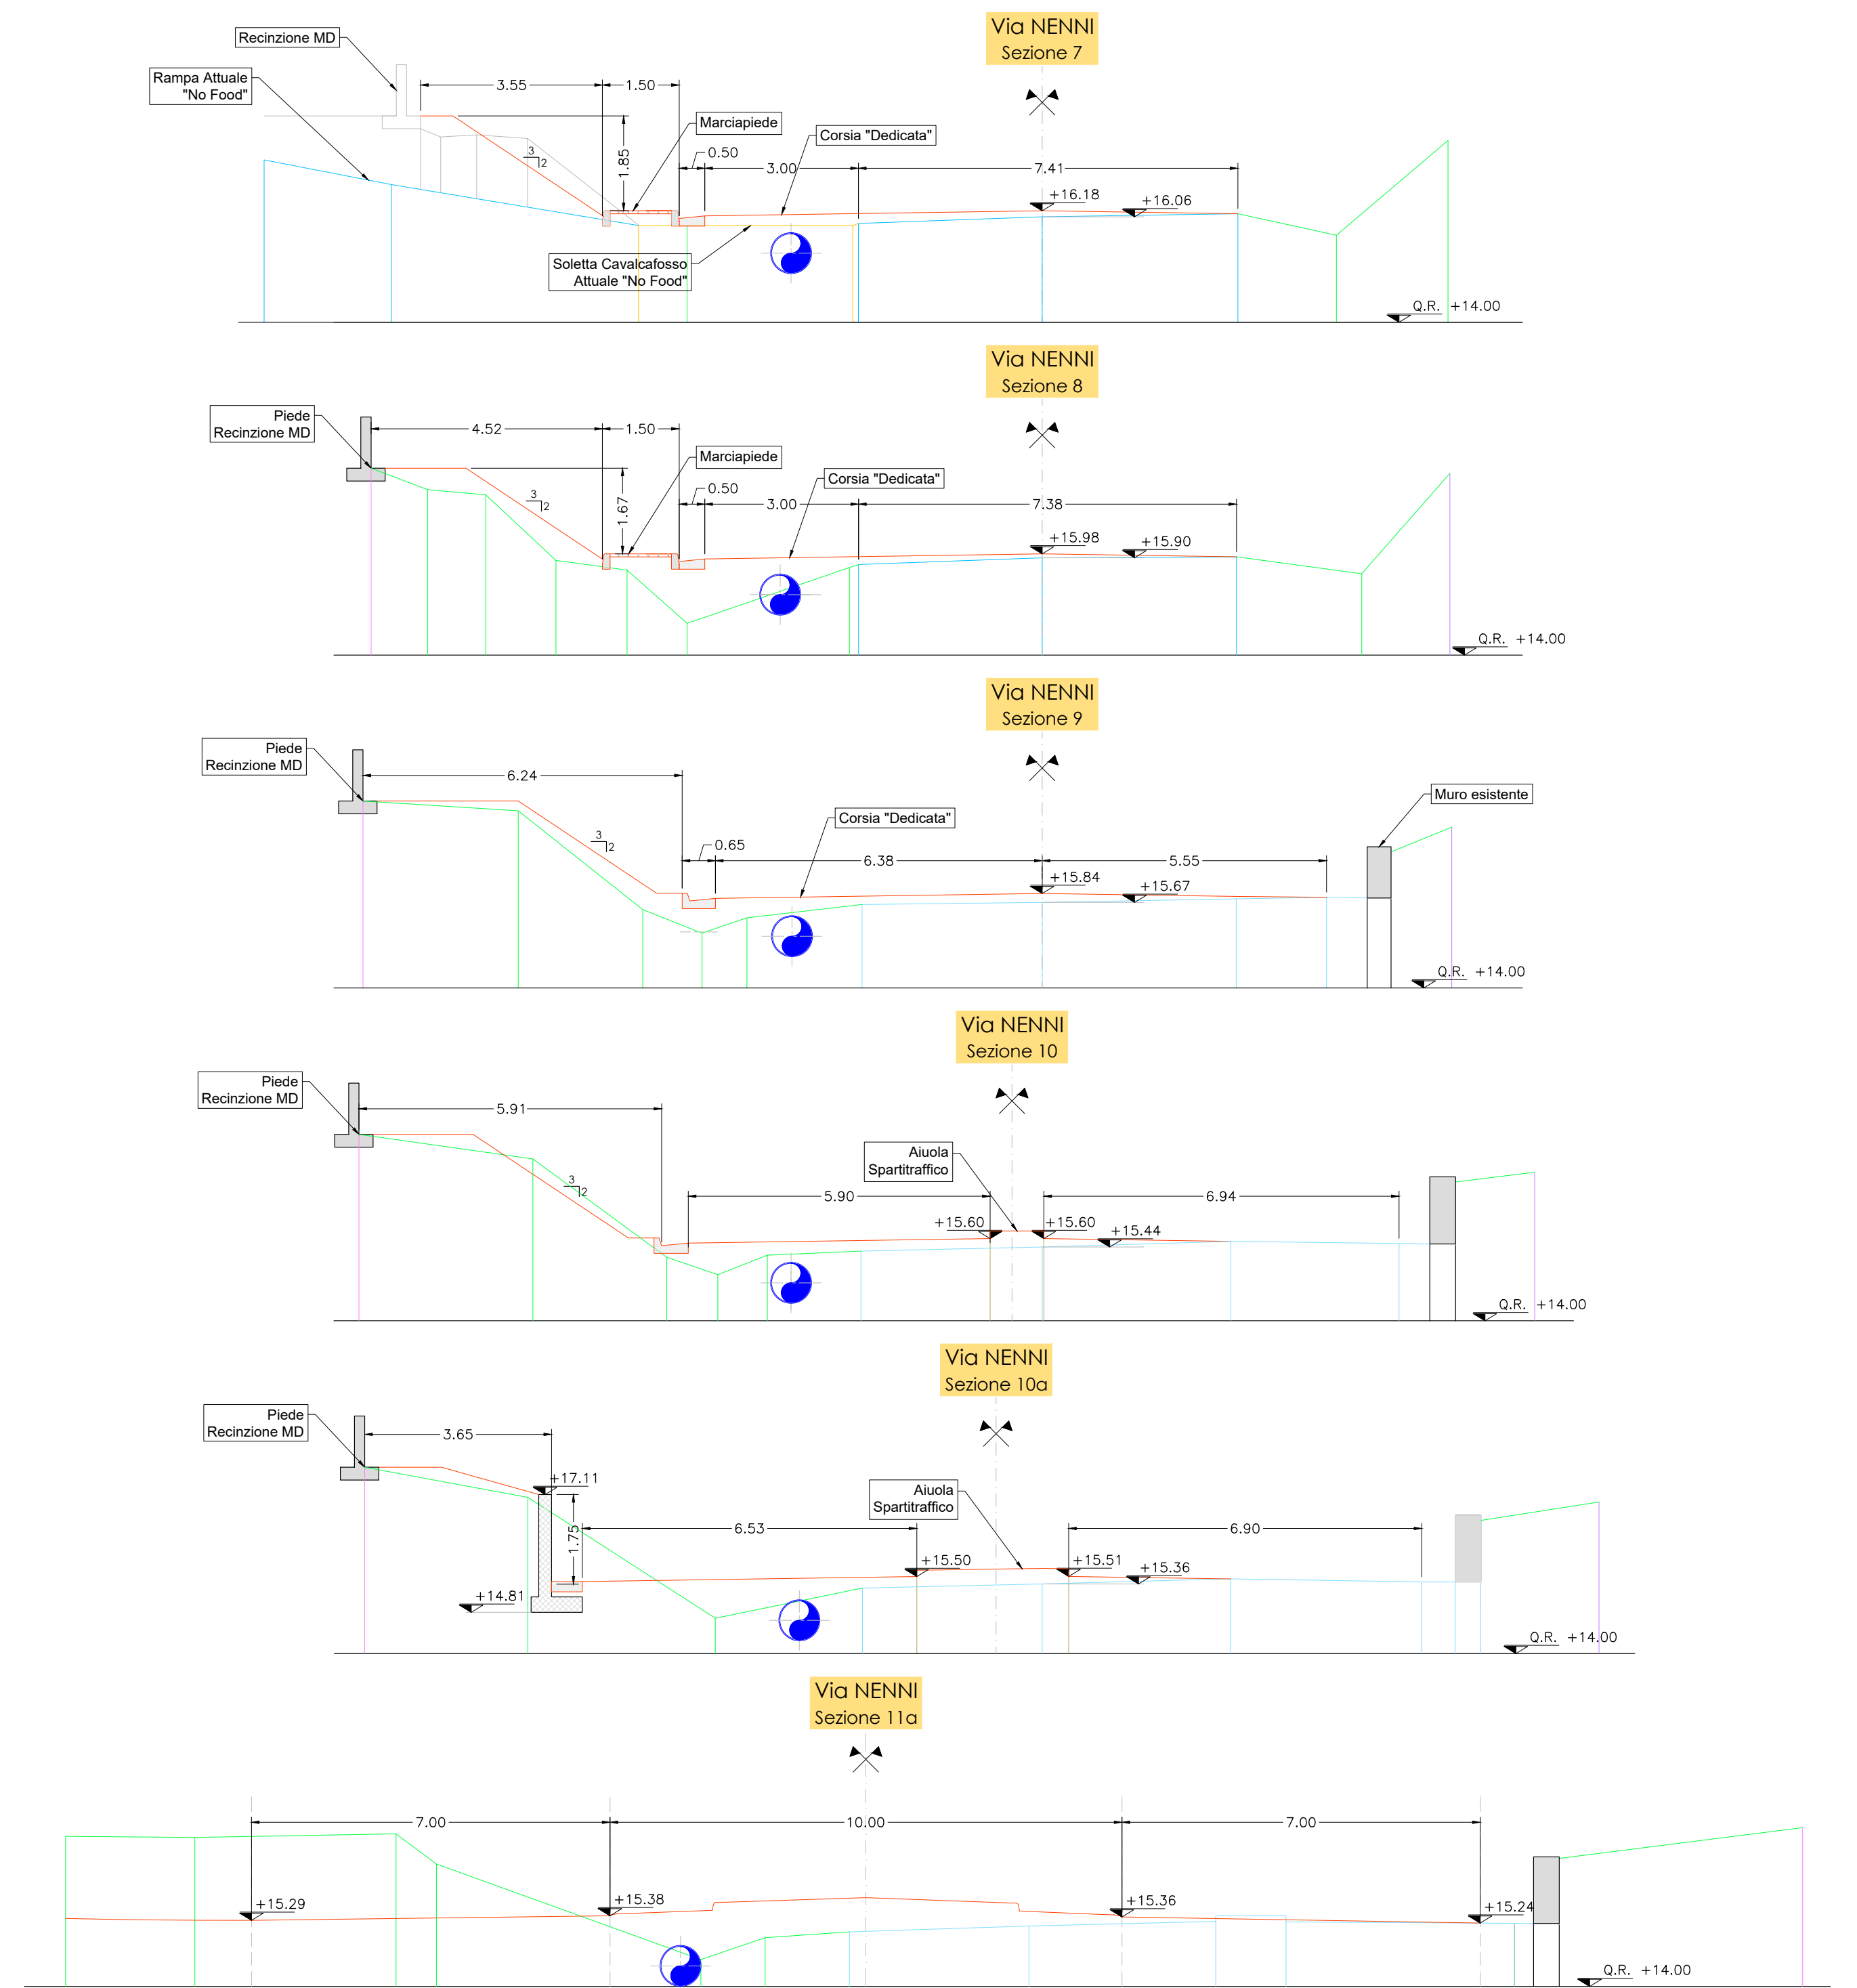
Via NENNI
Sezione 7

Recinzione MD
Rampa Attuale "No Food"
3.55
1.50
1.85
3
2
Marciapiede
Corsia "Dedicata"
0.50
3.00
7.41
+16.18
+16.06
Soletta Cavalcafosso Attuale "No Food"
Q.R. +14.00

Via NENNI
Sezione 8

Piede Recinzione MD
4.52
1.50
1.67
3
2
Marciapiede
Corsia "Dedicata"
0.50
3.00
7.38
+15.98
+15.90
Q.R. +14.00

Via NENNI
Sezione 9

Piede Recinzione MD
6.24
3
2
Corsia "Dedicata"
0.65
6.38
5.55
Muro esistente
+15.84
+15.67
Q.R. +14.00

Via NENNI
Sezione 10

Piede Recinzione MD
5.91
3
2
Aiuola Spartitraffico
5.90
6.94
+15.60
+15.60
+15.44
Q.R. +14.00

Via NENNI
Sezione 10a

Piede Recinzione MD
3.65
+17.11
1.75
6.53
Aiuola Spartitraffico
6.90
+15.50
+15.51
+15.36
+14.81
Q.R. +14.00

Via NENNI
Sezione 11a

7.00
10.00
7.00
+15.29
+15.38
+15.36
+15.24
Q.R. +14.00